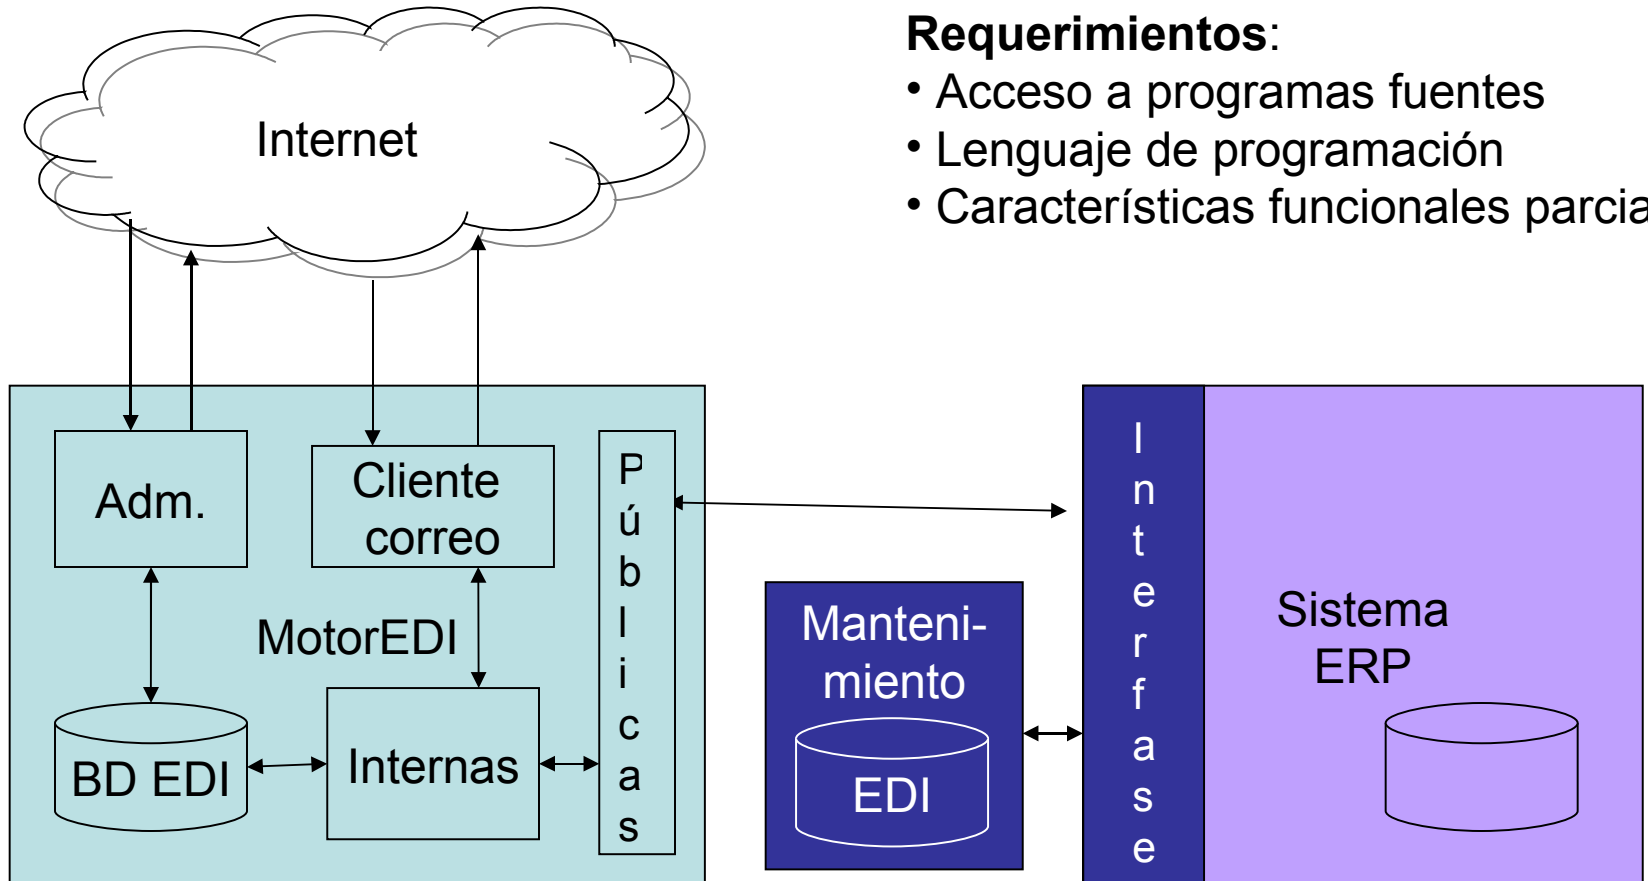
**Requerimientos**:
• Acceso a programas fuentes
• Lenguaje de programación
• Características funcionales parcia

Internet

Adm.

Cliente correo

P
ú
b
l
i
c
a
s

MotorEDI

BD EDI

Internas

Manteni-miento

EDI

I
n
t
e
r
f
a
s
e

Sistema ERP